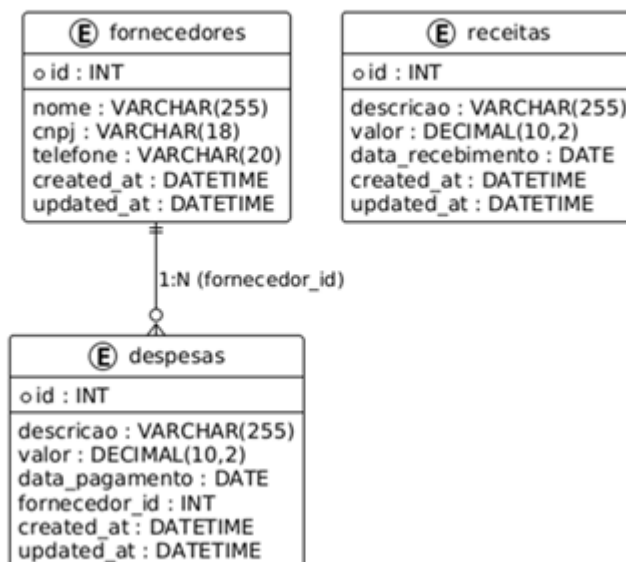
E fornecedores

o id : INT

nome : VARCHAR(255)
cnpj : VARCHAR(18)
telefone : VARCHAR(20)
created_at : DATETIME
updated_at : DATETIME

E receitas

o id : INT

descricao : VARCHAR(255)
valor : DECIMAL(10,2)
data_recebimento : DATE
created_at : DATETIME
updated_at : DATETIME

1:N (fornecedor_id)

E despesas

o id : INT

descricao : VARCHAR(255)
valor : DECIMAL(10,2)
data_pagamento : DATE
fornecedor_id : INT
created_at : DATETIME
updated_at : DATETIME